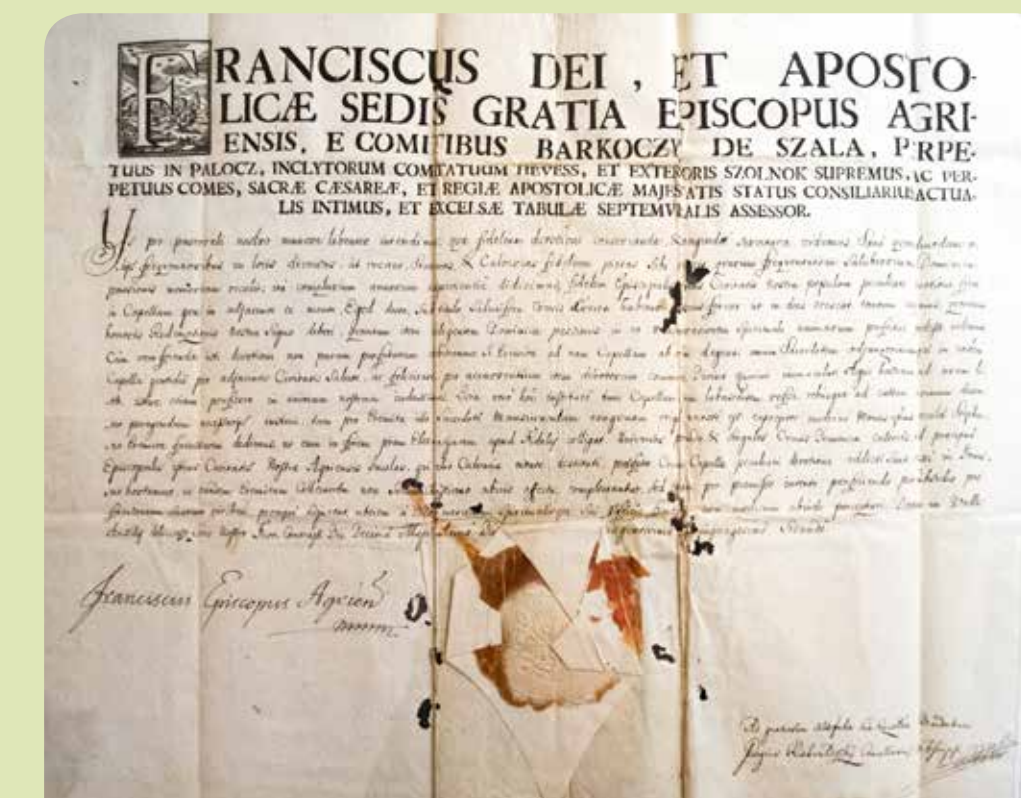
FRANCISCUS DEI, ET APOSTOLICÆ SEDIS GRATIA EPISCOPUS AGRIENSIS, E COMITIBUS BARKOCZY DE SZALA, PERPETUUS IN PALOCZ, INCLYTORUM COMITATUUM HEVESS, ET EXTERIORIS SZOLNOK SUPREMUS, AC PERPETUUS COMES, SACRÆ CÆSAREÆ, ET REGIÆ APOSTOLICÆ MAJESTATIS STATUS CONSILIARIUS ACTUALIS INTIMUS, ET EXCELSÆ TABULÆ SEPTEMVIRALIS ASSESSOR.

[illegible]

Franciscus Episcopus Agrienß

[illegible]